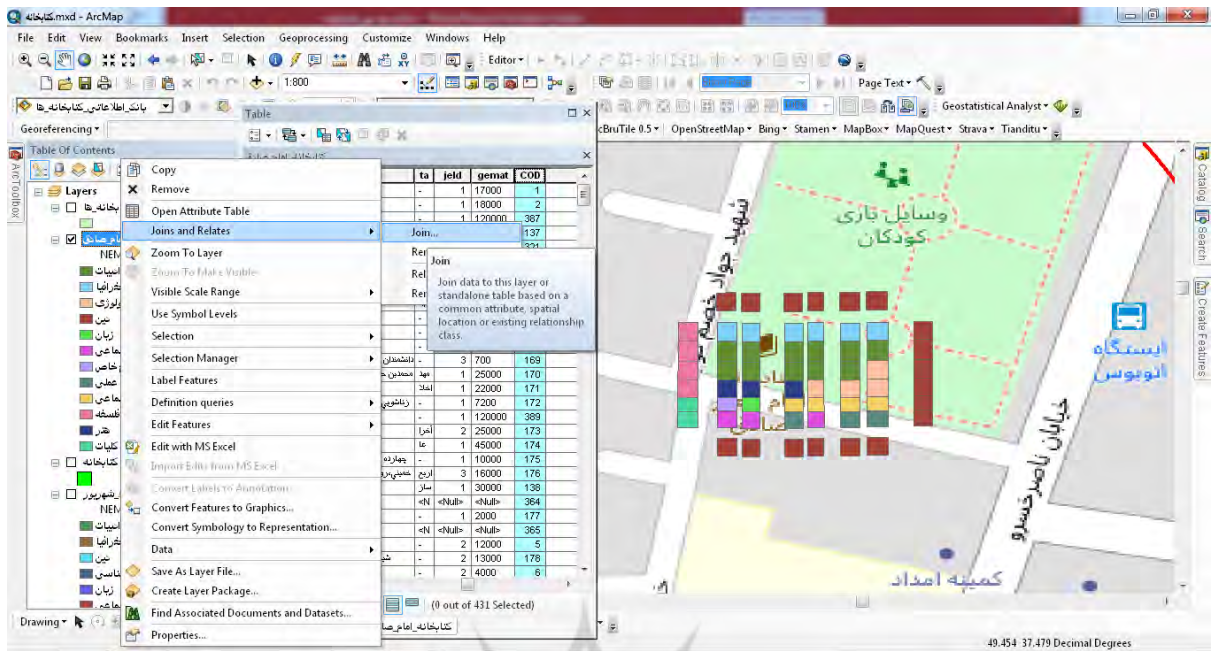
کتابخانه.mxd - ArcMap

File Edit View Bookmarks Insert Selection Geoprocessing Customize Windows Help

Editor▾

1:800

Page Text▾

بانک اطلاعاتی_کتابخانه_ها

Georeferencing▾

Table

Geostatistical Analyst▾

BruTile 0.5▾ OpenStreetMap▾ Bing▾ Stamen▾ MapBox▾ MapQuest▾ Strava▾ Tianditu▾

Table Of Contents

Layers

کتابخانه_ها

امام صادق

NEM

ادبیات
جغرافیا
بیولوژی
دین
زبان
اجتماعی
خاص
علمی
اجتماعی
فلسفه
هنر
کلیات

کتابخانه

شهریور
NEM
ادبیات
جغرافیا
دین
شناسی
زبان
اجتماعی

Copy
Remove
Open Attribute Table
Joins and Relates
Zoom To Layer
Zoom To Make Visible
Visible Scale Range
Use Symbol Levels
Selection
Selection Manager
Label Features
Definition queries
Edit Features
Edit with MS Excel
Import Edits from MS Excel
Convert Labels to Annotation...
Convert Features to Graphics...
Convert Symbology to Representation...
Data
Save As Layer File...
Create Layer Package...
Find Associated Documents and Datasets...
Properties...

Join...
Re
Re
Rel
Re

Join
Join data to this layer or standalone table based on a common attribute, spatial location or existing relationship class.

| ta | jeld | gemat | COD |
|---|---|---|---|
| - | 1 | 17000 | 1 |
| - | 1 | 18000 | 2 |
| - | 1 | 120000 | 387 |
| | | | 137 |
| | | | 321 |
| دانشمندان | 3 | 700 | 169 |
| مهد | 1 | 25000 | 170 |
| اشلا | 1 | 22000 | 171 |
| زناشویی | 1 | 7200 | 172 |
| - | 1 | 120000 | 389 |
| آخرا | 2 | 25000 | 173 |
| عا | 1 | 45000 | 174 |
| چهارده | 1 | 10000 | 175 |
| ارتع | 3 | 16000 | 176 |
| ساز | 1 | 30000 | 138 |
| <N | <Null> | <Null> | 364 |
| - | 1 | 2000 | 177 |
| <N | <Null> | <Null> | 365 |
| - | 2 | 12000 | 5 |
| - | 2 | 13000 | 178 |
| - | 2 | 4000 | 6 |

(0 out of 431 Selected)

کتابخانه_امام صادق

وسایل بازی کودکان

شهید جواد خصوصی

ایستگاه اتوبوس

خیابان ناصرخسرو

کمیته امداد

Drawing▾

Catalog Search Create Features ArcToolbox

49.454 37.479 Decimal Degrees